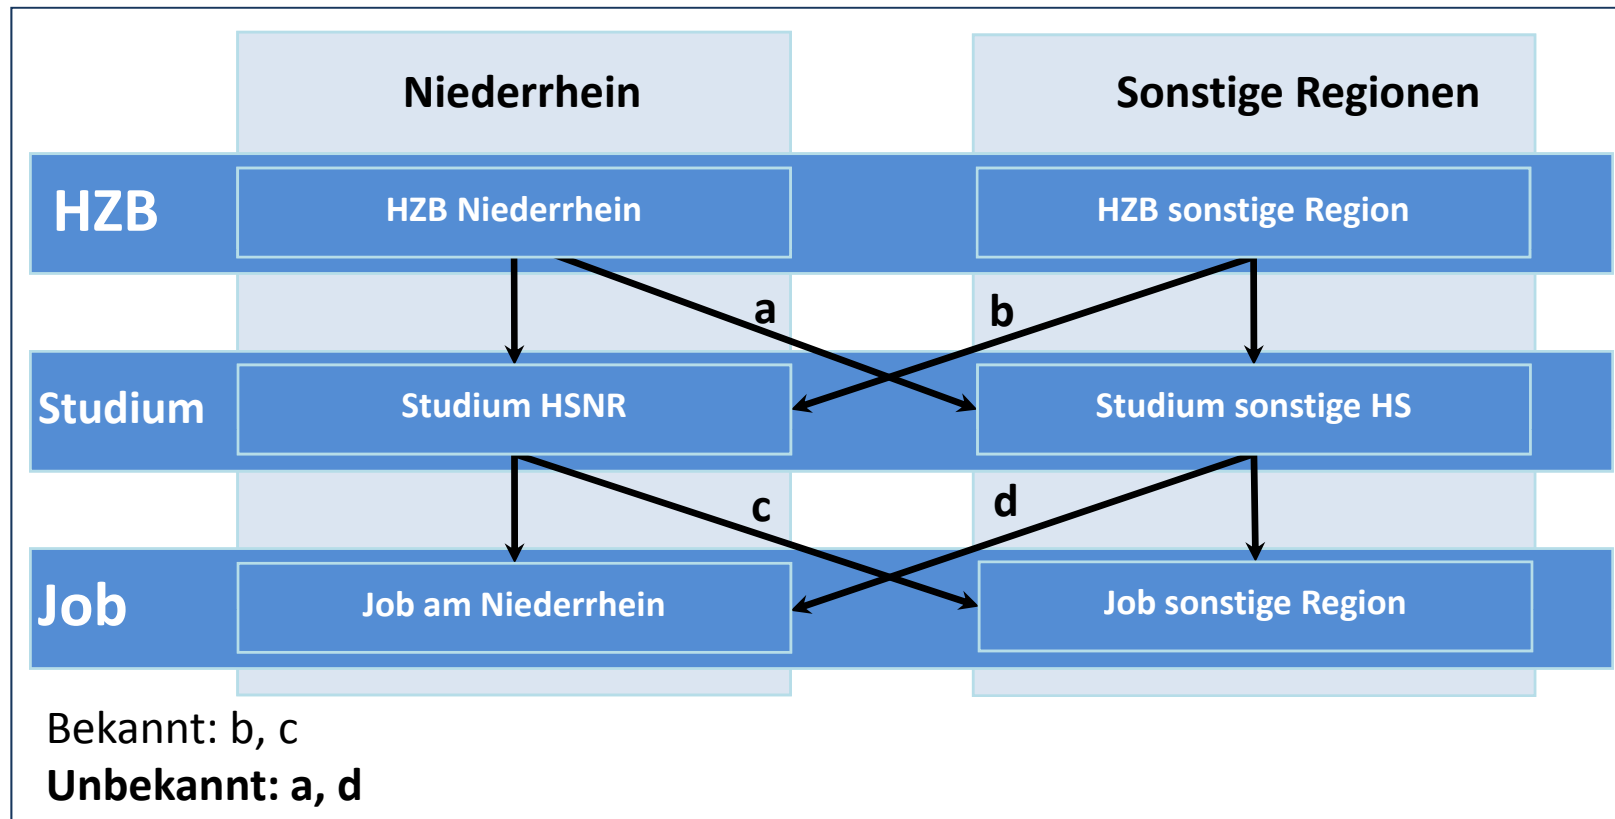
Niederrhein

Sonstige Regionen

HZB

HZB Niederrhein

HZB sonstige Region

a

b

Studium

Studium HSNR

Studium sonstige HS

c

d

Job

Job am Niederrhein

Job sonstige Region

Bekannt: b, c

**Unbekannt: a, d**